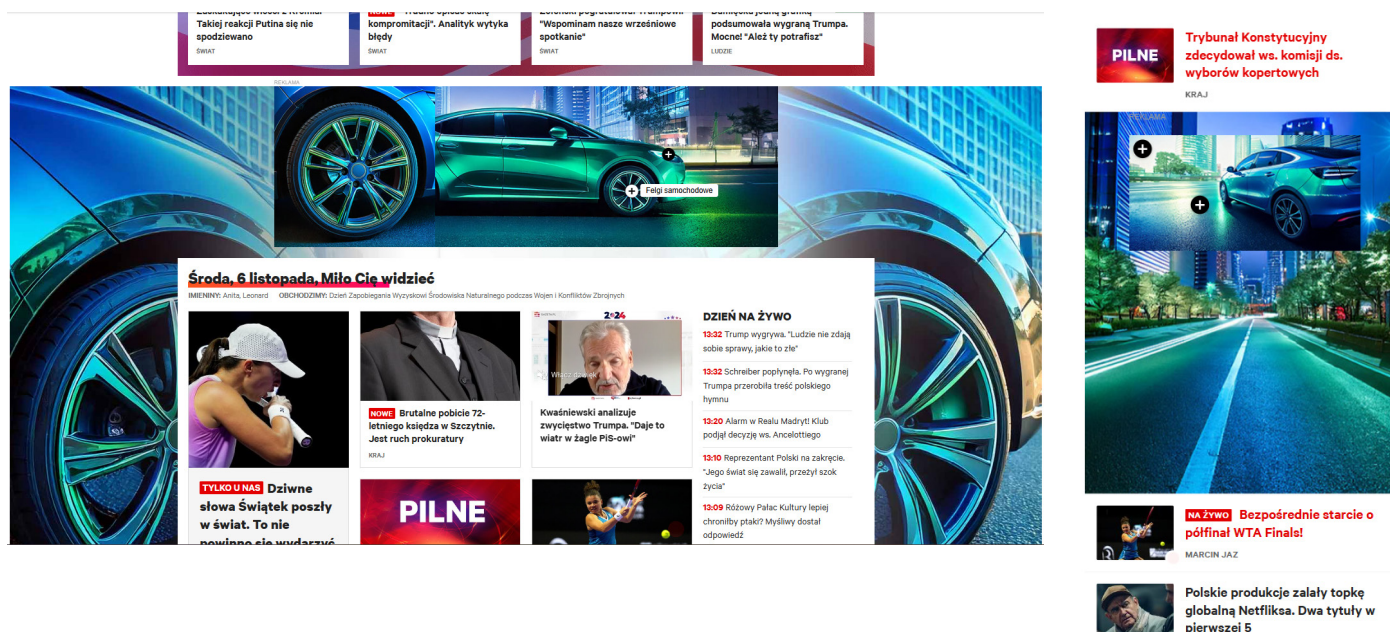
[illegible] Takiej reakcji Putina się nie spodziewano
ŚWIAT

NOWE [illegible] kompromitacji". Analityk wytyka błędy
ŚWIAT

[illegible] "Wspominam nasze wrześniowe spotkanie"
ŚWIAT

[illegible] podsumowała wygraną Trumpa. Mocne! "Ależ ty potrafisz"
LUDZIE

REKLAMA

Felgi samochodowe

Środa, 6 listopada, Miło Cię widzieć
IMIENINY: Anita, Leonard OBCHODZIMY: Dzień Zapobiegania Wyzyskowi Środowiska Naturalnego podczas Wojen i Konfliktów Zbrojnych

TYLKO U NAS Dziwne słowa Świątek poszły w świat. To nie powinno się wydarzyć

NOWE Brutalne pobicie 72-letniego księdza w Szczytnie. Jest ruch prokuratury
KRAJ

PILNE

Włącz dźwięk
Kwaśniewski analizuje zwycięstwo Trumpa. "Daje to wiatr w żagle PiS-owi"

DZIEŃ NA ŻYWO
13:32 Trump wygrywa. "Ludzie nie zdają sobie sprawy, jakie to złe"
13:32 Schreiber popłynęła. Po wygranej Trumpa przerobiła treść polskiego hymnu
13:20 Alarm w Realu Madryt! Klub podjął decyzję ws. Ancelottiego
13:10 Reprezentant Polski na zakręcie. "Jego świat się zawalił, przeżył szok życia"
13:09 Różowy Pałac Kultury lepiej chroniłby ptaki? Myśliwy dostał odpowiedź

PILNE
Trybunał Konstytucyjny zdecydował ws. komisji ds. wyborów kopertowych
KRAJ

REKLAMA

NA ŻYWO Bezpośrednie starcie o półfinał WTA Finals!
MARCIN JAZ

Polskie produkcje zalały topkę globalną Netfliksa. Dwa tytuły w pierwszej 5